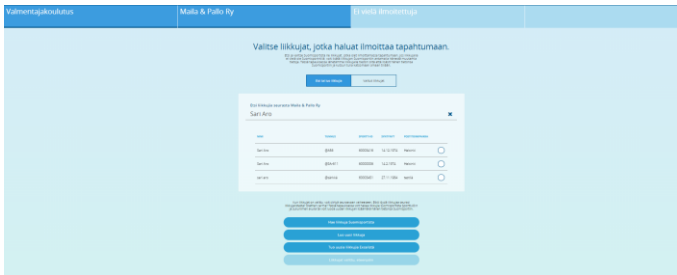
Valmentajakoulutus

Maila & Pallo Ry

Ei vielä ilmoitettuja

Valitse liikkujat, jotka haluat ilmoittaa tapahtumaan.

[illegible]

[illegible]

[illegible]

Etsi liikkujia seurasta Maila & Pallo Ry

Sari Ans

| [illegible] | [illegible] | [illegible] | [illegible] | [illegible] |
|---|---|---|---|---|
| Sari Ans | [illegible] | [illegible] | 12.12.1976 | Nainen |
| Sari Ans | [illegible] | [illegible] | 14.2.1972 | Nainen |
| Sari Ans | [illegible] | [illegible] | 27.1.1984 | Nainen |

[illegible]

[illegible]

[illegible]

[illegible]

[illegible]